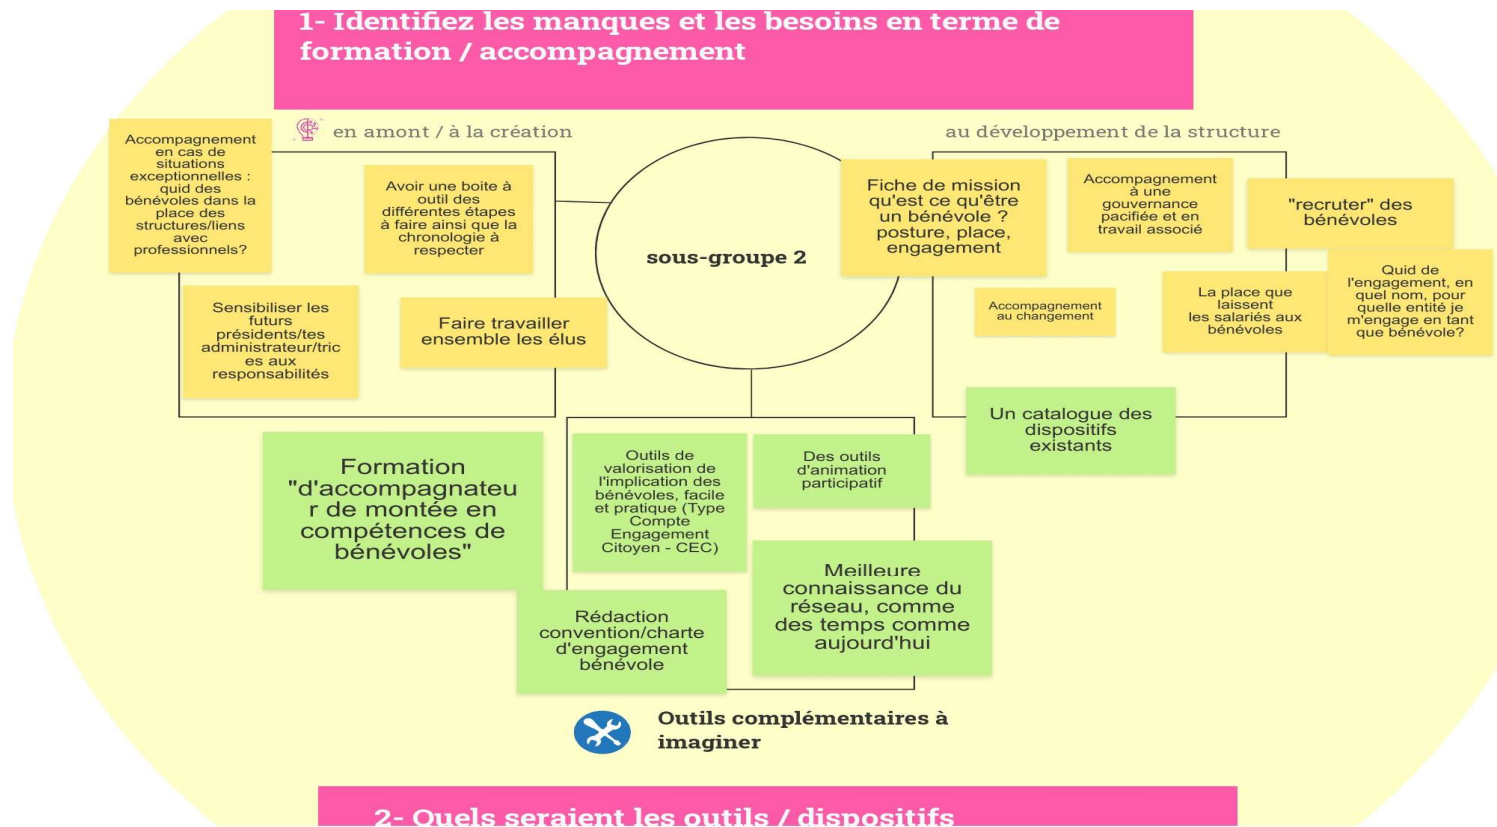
1- Identifiez les manques et les besoins en terme de formation / accompagnement

en amont / à la création

au développement de la structure

Accompagnement en cas de situations exceptionnelles : quid des bénévoles dans la place des structures/liens avec professionnels?

Avoir une boite à outil des différentes étapes à faire ainsi que la chronologie à respecter

Sensibiliser les futurs présidents/tes administrateur/trices aux responsabilités

Faire travailler ensemble les élus

sous-groupe 2

Fiche de mission qu'est ce qu'être un bénévole ? posture, place, engagement

Accompagnement à une gouvernance pacifiée et en travail associé

"recruter" des bénévoles

Accompagnement au changement

La place que laissent les salariés aux bénévoles

Quid de l'engagement, en quel nom, pour quelle entité je m'engage en tant que bénévole?

Un catalogue des dispositifs existants

Formation "d'accompagnateur de montée en compétences de bénévoles"

Outils de valorisation de l'implication des bénévoles, facile et pratique (Type Compte Engagement Citoyen - CEC)

Des outils d'animation participatif

Rédaction convention/charte d'engagement bénévole

Meilleure connaissance du réseau, comme des temps comme aujourd'hui

Outils complémentaires à imaginer

2- Quels seraient les outils / dispositifs